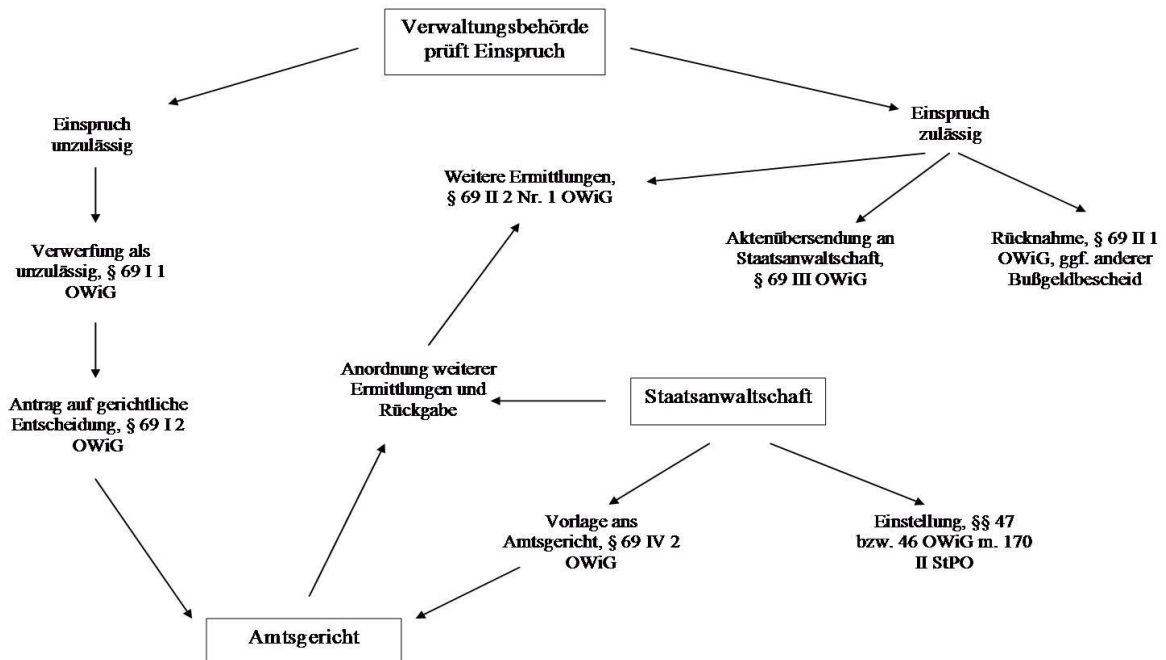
Verwaltungsbehörde prüft Einspruch

Einspruch unzulässig

Einspruch zulässig

Weitere Ermittlungen, § 69 II 2 Nr. 1 OWiG

Verwerfung als unzulässig, § 69 I 1 OWiG

Aktenübersendung an Staatsanwaltschaft, § 69 III OWiG

Rücknahme, § 69 II 1 OWiG, ggf. anderer Bußgeldbescheid

Anordnung weiterer Ermittlungen und Rückgabe

Staatsanwaltschaft

Antrag auf gerichtliche Entscheidung, § 69 I 2 OWiG

Vorlage ans Amtsgericht, § 69 IV 2 OWiG

Einstellung, §§ 47 bzw. 46 OWiG m. 170 II StPO

Amtsgericht